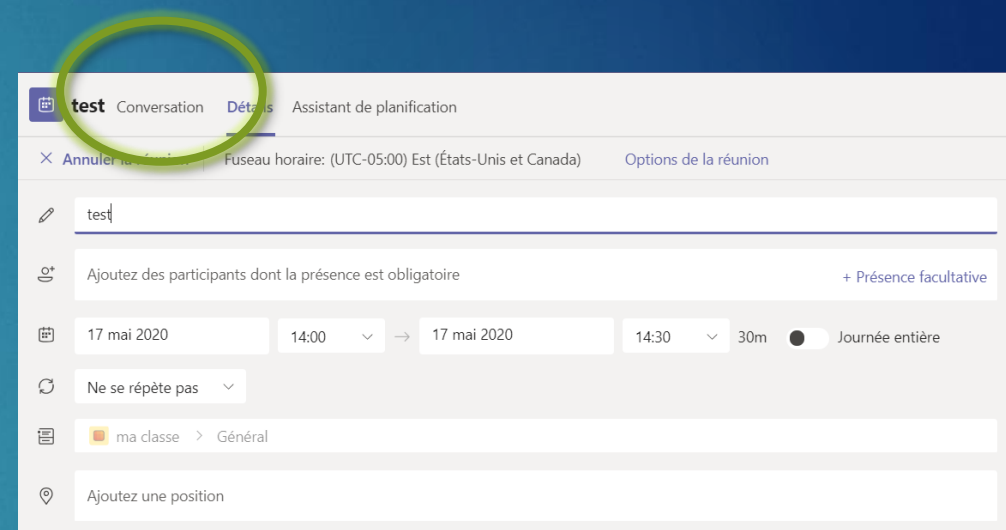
test Conversation Dét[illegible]s Assistant de planification

× Annuler la r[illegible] Fuseau horaire: (UTC-05:00) Est (États-Unis et Canada) Options de la réunion

test

Ajoutez des participants dont la présence est obligatoire + Présence facultative

17 mai 2020 14:00 → 17 mai 2020 14:30 30m Journée entière

Ne se répète pas

ma classe > Général

Ajoutez une position